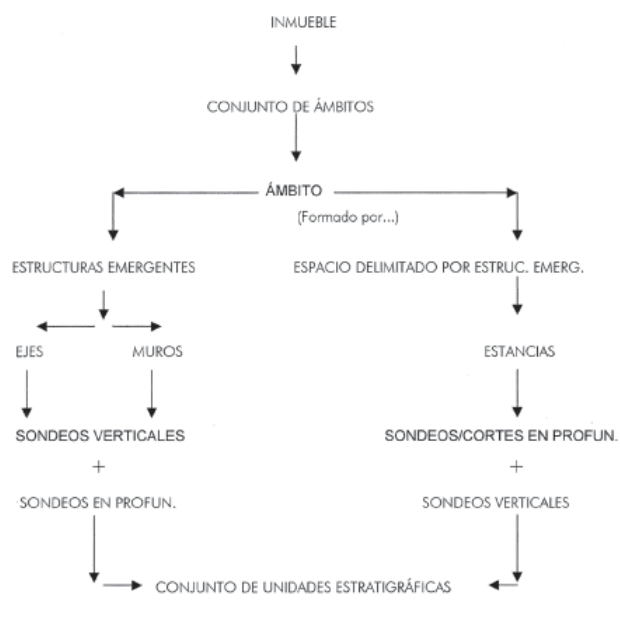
INMUEBLE

CONJUNTO DE ÁMBITOS

ÁMBITO

(Formado por...)

ESTRUCTURAS EMERGENTES

ESPACIO DELIMITADO POR ESTRUC. EMERG.

EJES

MUROS

ESTANCIAS

SONDEOS VERTICALES

+

SONDEOS EN PROFUN.

SONDEOS/CORTES EN PROFUN.

+

SONDEOS VERTICALES

CONJUNTO DE UNIDADES ESTRATIGRÁFICAS